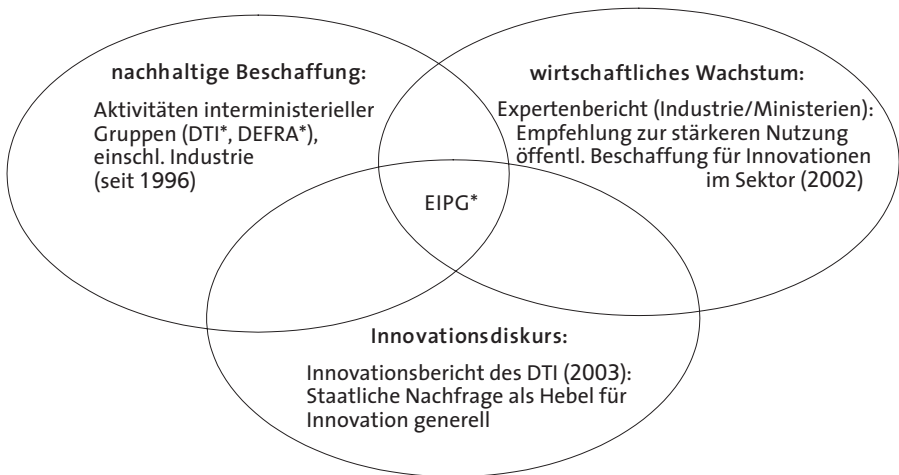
nachhaltige Beschaffung:

Aktivitäten interministerieller Gruppen (DTI*, DEFRA*), einschl. Industrie (seit 1996)

wirtschaftliches Wachstum:

Expertenbericht (Industrie/Ministerien): Empfehlung zur stärkeren Nutzung öffentl. Beschaffung für Innovationen im Sektor (2002)

EIPG*

Innovationsdiskurs:

Innovationsbericht des DTI (2003): Staatliche Nachfrage als Hebel für Innovation generell